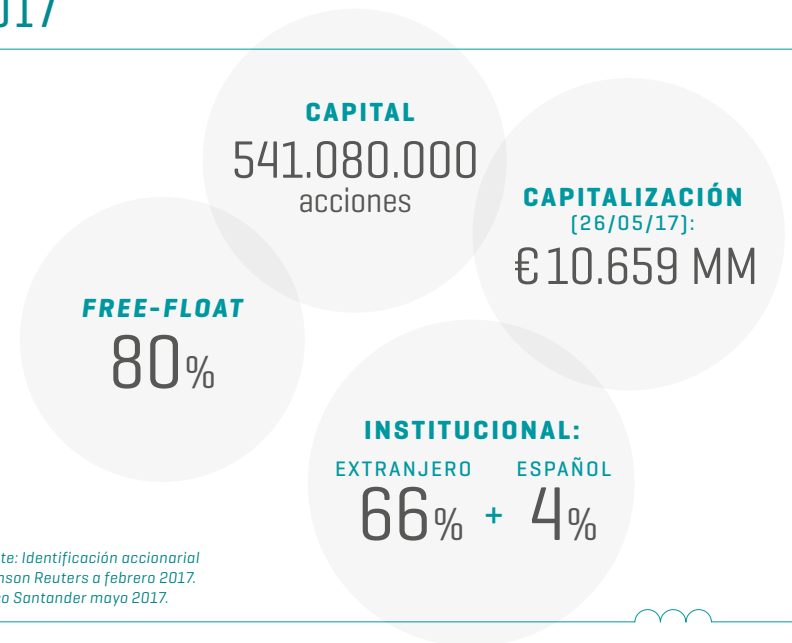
017

CAPITAL
541.080.000
acciones

CAPITALIZACIÓN
(26/05/17):
€10.659 MM

FREE-FLOAT
80%

INSTITUCIONAL:
EXTRANJERO
66%
+
ESPAÑOL
4%

te: Identificación accionarial
nson Reuters a febrero 2017.
o Santander mayo 2017.